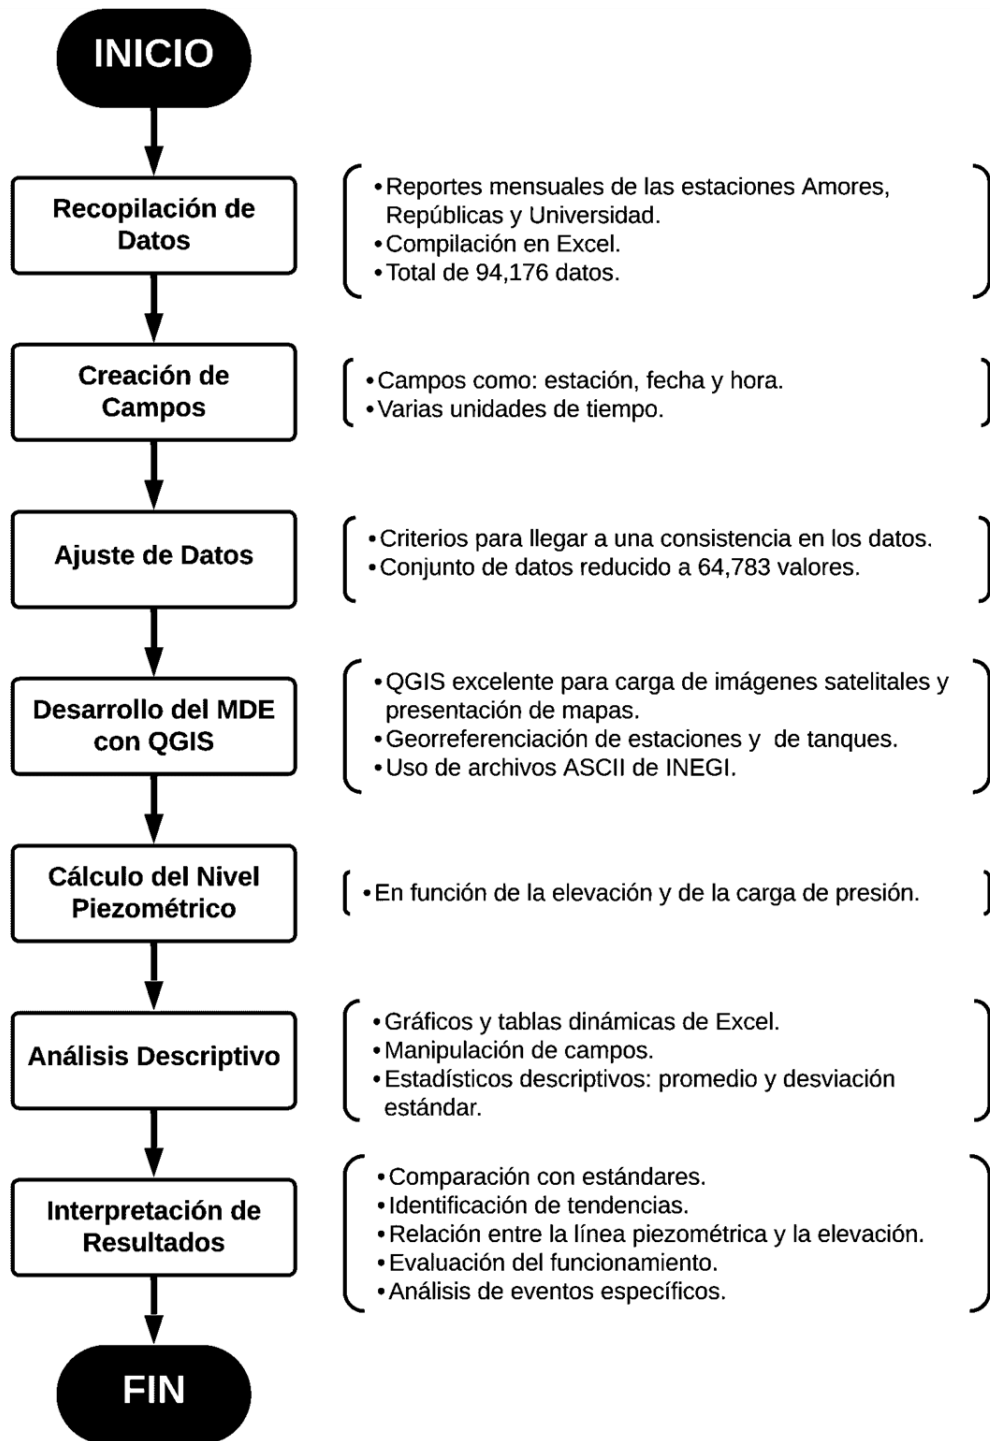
INICIO

Recopilación de Datos

• Reportes mensuales de las estaciones Amores, Repúblicas y Universidad.
• Compilación en Excel.
• Total de 94,176 datos.

Creación de Campos

• Campos como: estación, fecha y hora.
• Varias unidades de tiempo.

Ajuste de Datos

• Criterios para llegar a una consistencia en los datos.
• Conjunto de datos reducido a 64,783 valores.

Desarrollo del MDE con QGIS

• QGIS excelente para carga de imágenes satelitales y presentación de mapas.
• Georreferenciación de estaciones y de tanques.
• Uso de archivos ASCII de INEGI.

Cálculo del Nivel Piezométrico

• En función de la elevación y de la carga de presión.

Análisis Descriptivo

• Gráficos y tablas dinámicas de Excel.
• Manipulación de campos.
• Estadísticos descriptivos: promedio y desviación estándar.

Interpretación de Resultados

• Comparación con estándares.
• Identificación de tendencias.
• Relación entre la línea piezométrica y la elevación.
• Evaluación del funcionamiento.
• Análisis de eventos específicos.

FIN